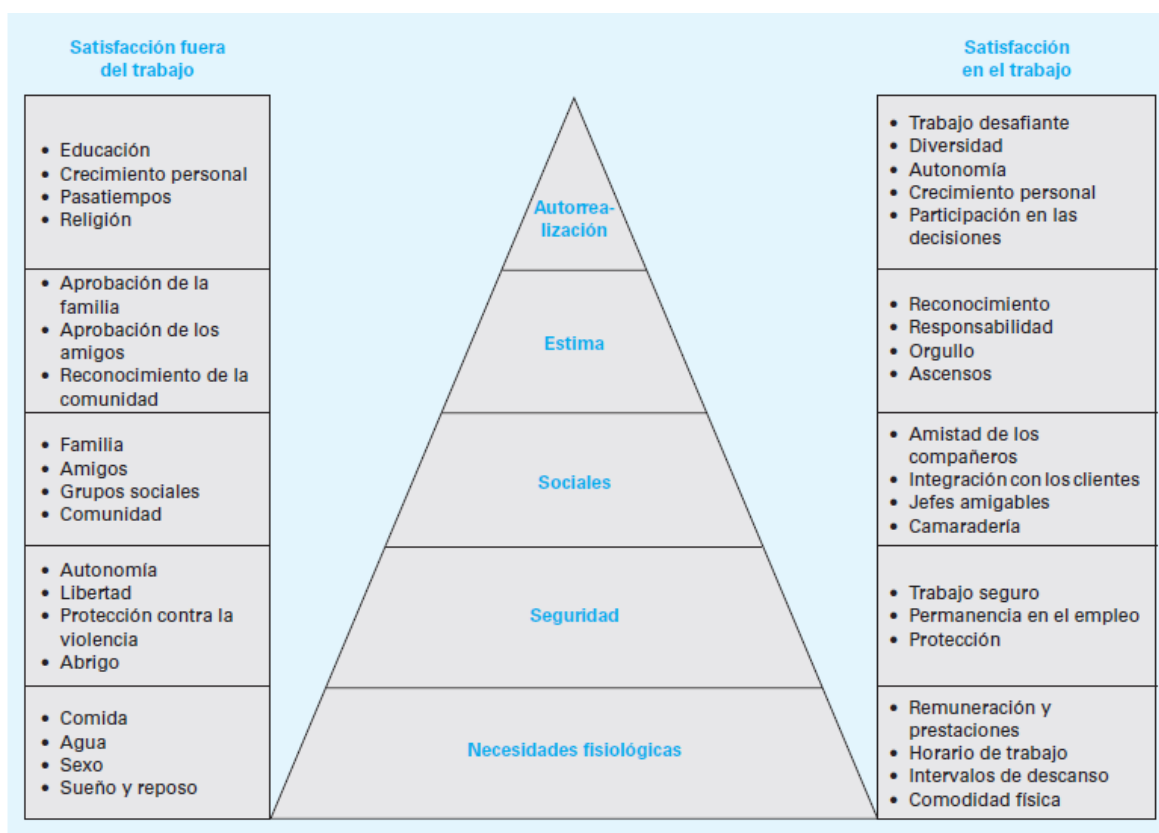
Satisfacción fuera del trabajo

Satisfacción en el trabajo

- Educación
- Crecimiento personal
- Pasatiempos
- Religión

Autorrealización

- Trabajo desafiante
- Diversidad
- Autonomía
- Crecimiento personal
- Participación en las decisiones

- Aprobación de la familia
- Aprobación de los amigos
- Reconocimiento de la comunidad

Estima

- Reconocimiento
- Responsabilidad
- Orgullo
- Ascensos

- Familia
- Amigos
- Grupos sociales
- Comunidad

Sociales

- Amistad de los compañeros
- Integración con los clientes
- Jefes amigables
- Camaradería

- Autonomía
- Libertad
- Protección contra la violencia
- Abrigo

Seguridad

- Trabajo seguro
- Permanencia en el empleo
- Protección

- Comida
- Agua
- Sexo
- Sueño y reposo

Necesidades fisiológicas

- Remuneración y prestaciones
- Horario de trabajo
- Intervalos de descanso
- Comodidad física